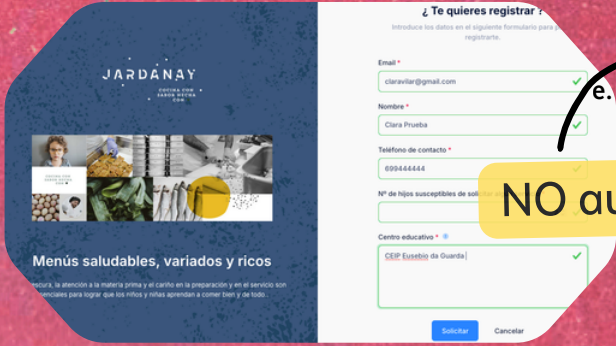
JARDANAY

COCINA CON SABOR HECHA CON

COCINA CON SABOR HECHA CON

Menús saludables, variados y ricos

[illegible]escura, la atención a la materia prima y el cariño en la preparación y en el servicio son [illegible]nciales para lograr que los niños y niñas aprendan a comer bien y de todo.

¿ Te quieres registrar ?

Introduce los datos en el siguiente formulario para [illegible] registrarte.

Email *

claravilar@gmail.com

Nombre *

Clara Prueba

Teléfono de contacto *

699444444

Nº de hijos susceptibles de solicitar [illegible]

Centro educativo *

CEIP Eusebio da Guarda

Solicitar

Cancelar

e.

NO au